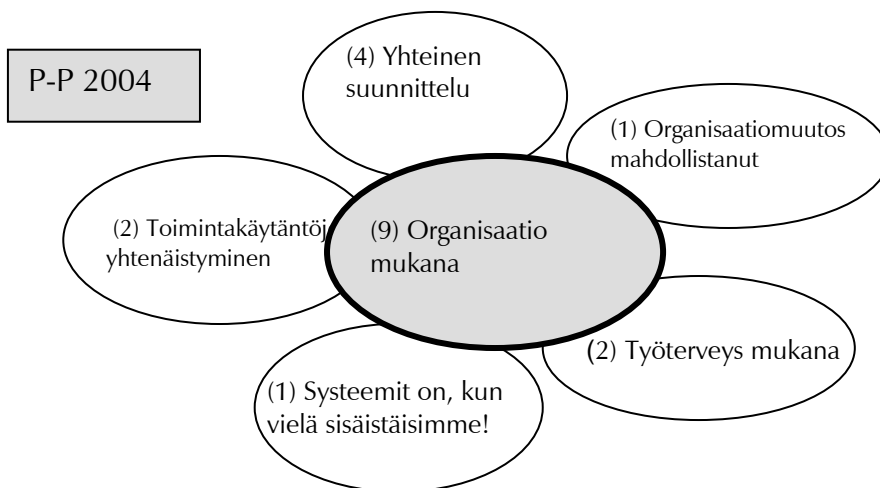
P-P 2004

(4) Yhteinen suunnittelu

(1) Organisaatiomuutos mahdollistanut

(2) Toimintakäytäntöj yhtenäistyminen

(9) Organisaatio mukana

(2) Työterveys mukana

(1) Systeemit on, kun vielä sisäistäisimme!